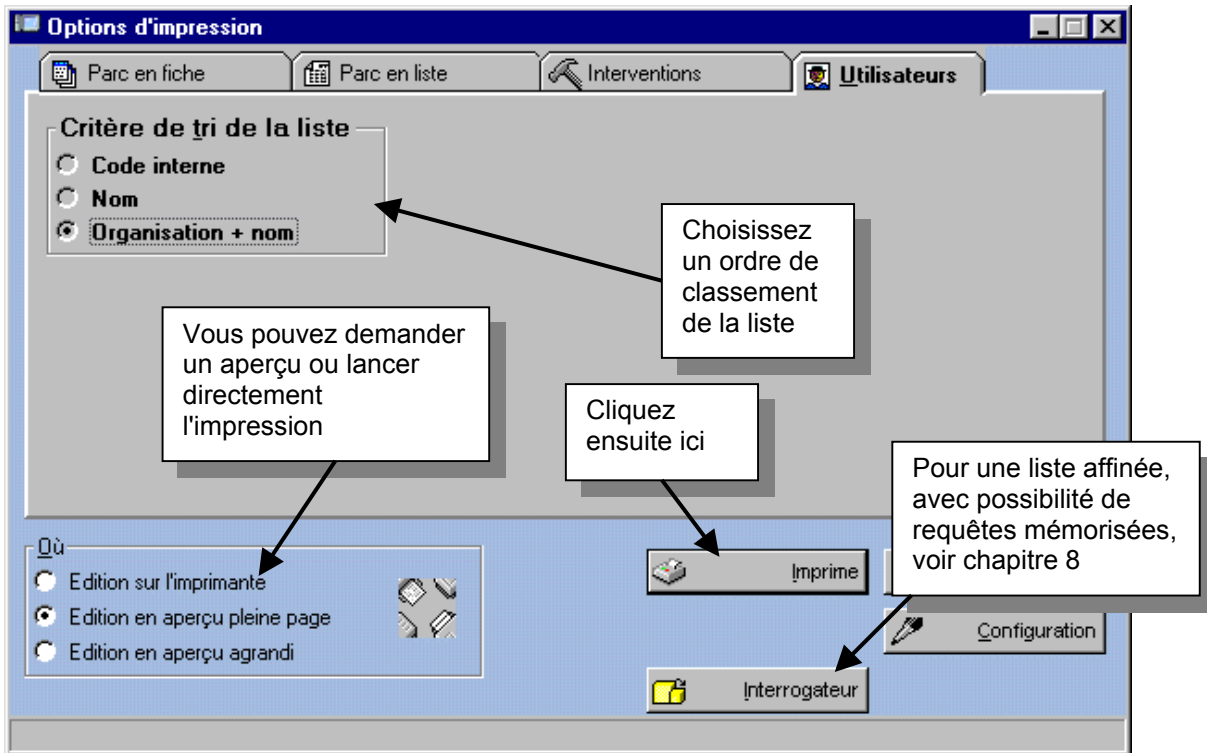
Options d'impression

Parc en fiche

Parc en liste

Interventions

Utilisateurs

Critère de tri de la liste

Code interne

Nom

Organisation + nom

Choisissez un ordre de classement de la liste

Vous pouvez demander un aperçu ou lancer directement l'impression

Cliquez ensuite ici

Pour une liste affinée, avec possibilité de requêtes mémorisées, voir chapitre 8

Où

Edition sur l'imprimante

Edition en aperçu pleine page

Edition en aperçu agrandi

Imprime

Configuration

Interrogateur